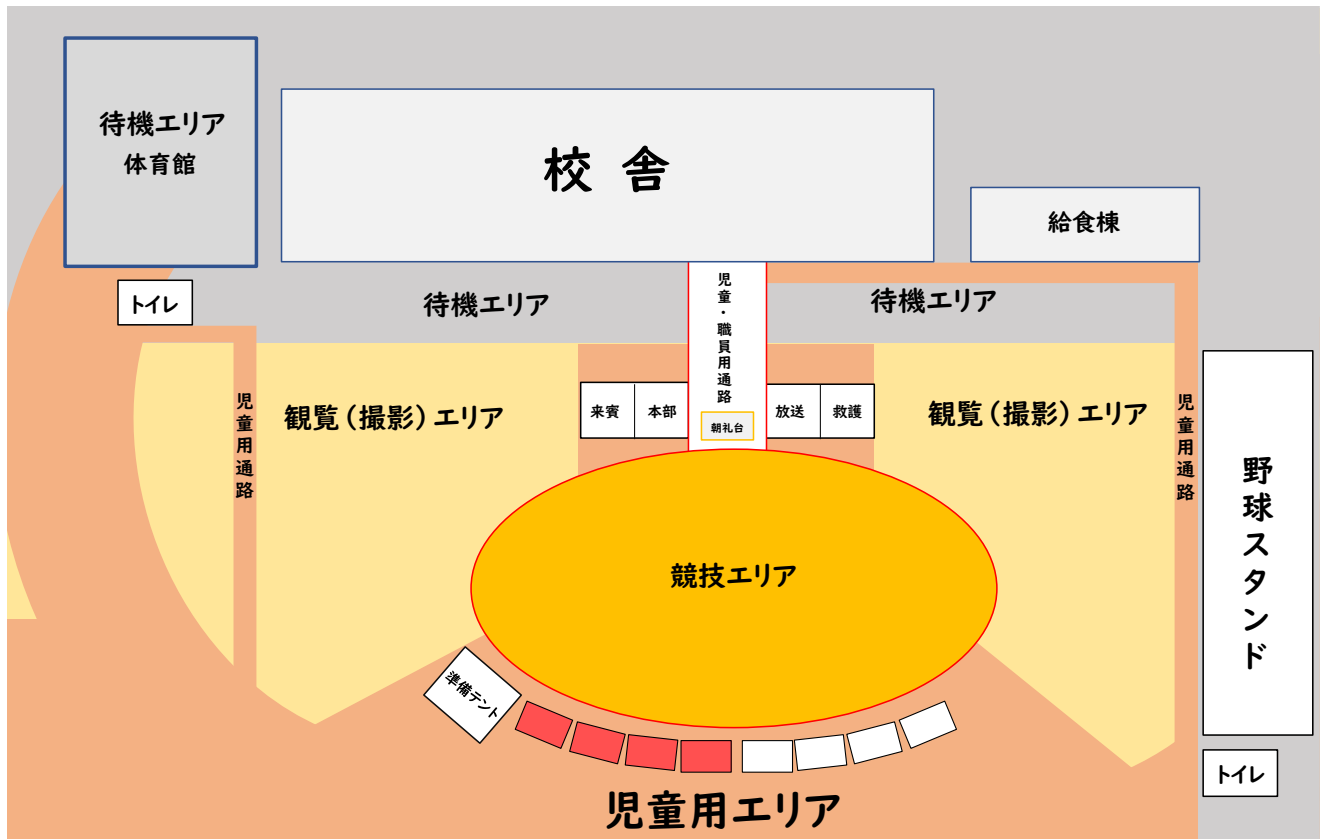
待機エリア
体育館

校 舎

給食棟

トイレ

待機エリア

待機エリア

児童・職員用通路

朝礼台

来賓
本部

放送
救護

児童用通路

観覧（撮影）エリア

観覧（撮影）エリア

児童用通路

野球スタンド

競技エリア

準備テント

トイレ

児童用エリア